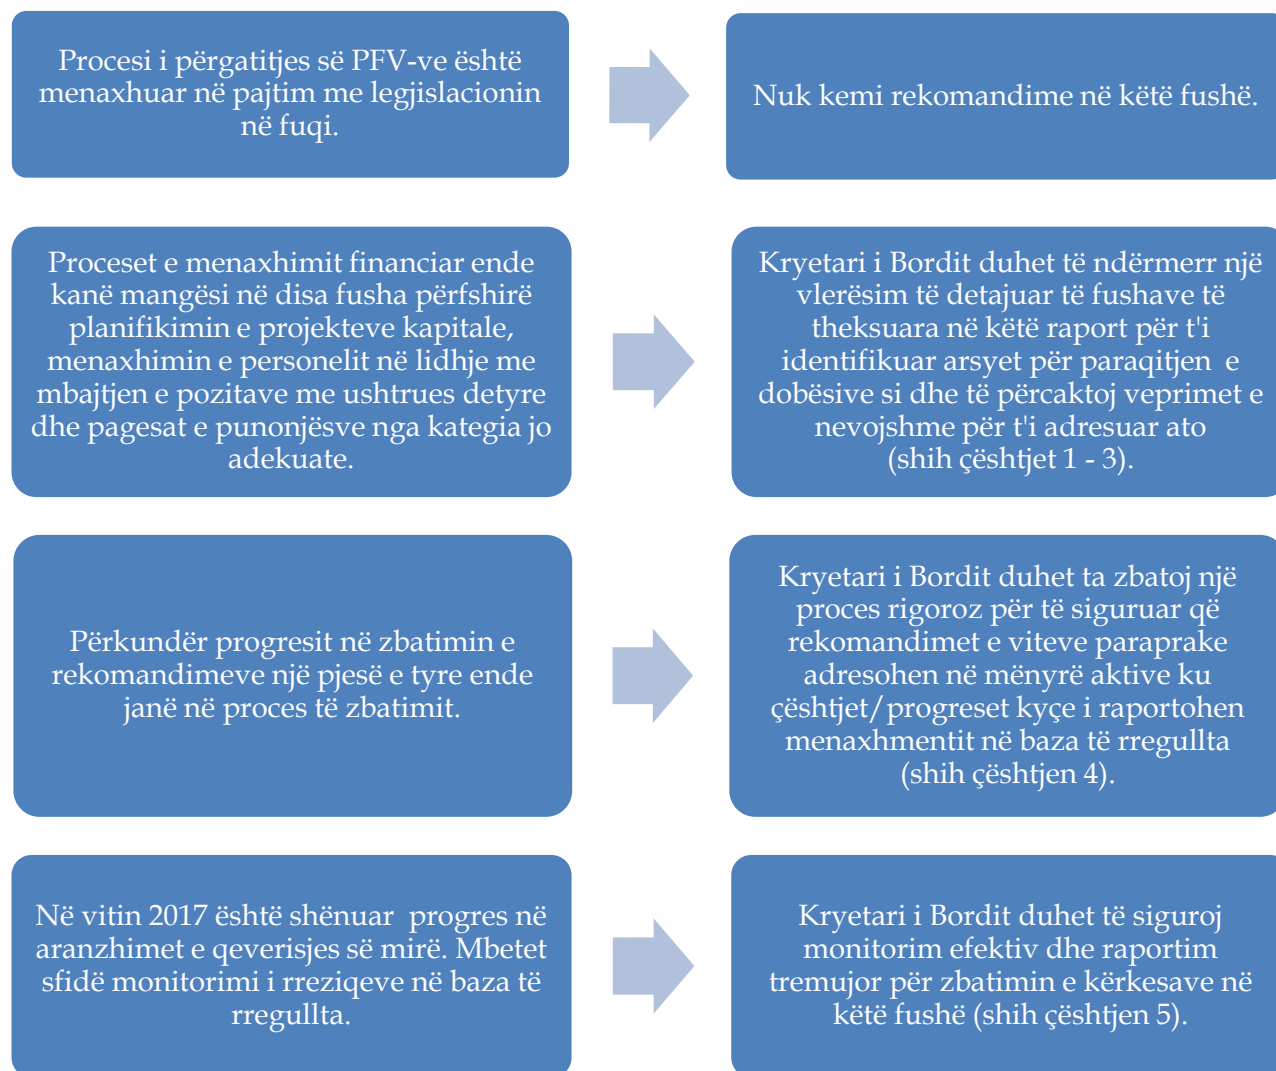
Procesi i përgatitjes së PFV-ve është menaxhuar në pajtim me legjislacionin në fuqi.

Nuk kemi rekomandime në këtë fushë.

Proceset e menaxhimit financiar ende kanë mangësi në disa fusha përfshirë planifikimin e projekteve kapitale, menaxhimin e personelit në lidhje me mbajtjen e pozitave me ushtrues detyre dhe pagesat e punonjësve nga kategia jo adekuate.

Kryetari i Bordit duhet të ndërmerr një vlerësim të detajuar të fushave të theksuara në këtë raport për t'i identifikuar arsyet për paraqitjen e dobësive si dhe të përcaktoj veprimet e nevojshme për t'i adresuar ato (shih çështjet 1 - 3).

Përkundër progresit në zbatimin e rekomandimeve një pjesë e tyre ende janë në proces të zbatimit.

Kryetari i Bordit duhet ta zbatoj një proces rigoroz për të siguruar që rekomandimet e viteve paraprake adresohen në mënyrë aktive ku çështjet/progreset kyçe i raportohen menaxhmentit në baza të rregullta (shih çështjen 4).

Në vitin 2017 është shënuar progres në aranzhimet e qeverisjes së mirë. Mbetet sfidë monitorimi i rreziqeve në baza të rregullta.

Kryetari i Bordit duhet të siguroj monitorim efektiv dhe raportim tremujor për zbatimin e kërkesave në këtë fushë (shih çështjen 5).